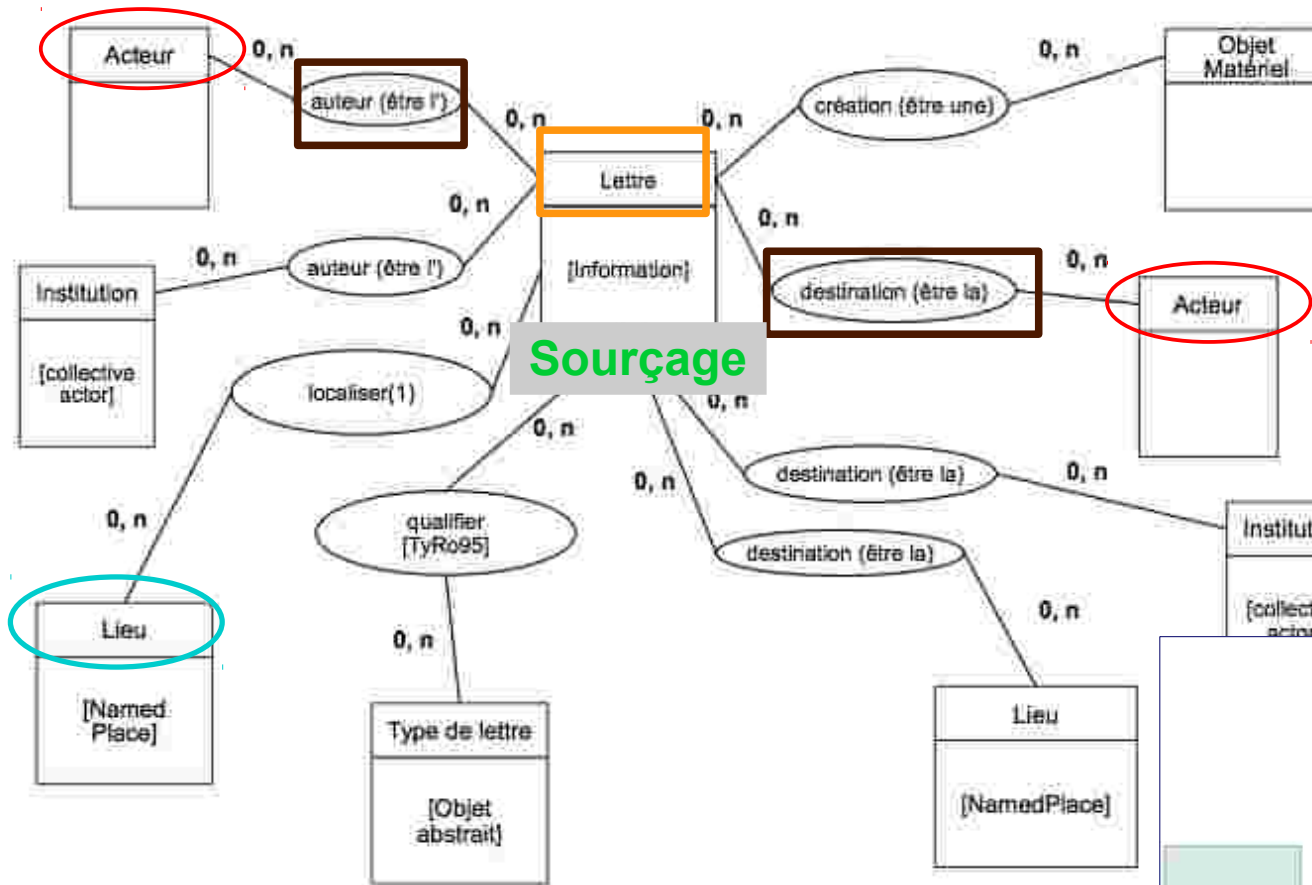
Acteur

0, n

auteur (être l')

0, n

0, n

création (être une)

0, n

Objet Matériel

Lettre

[Information]

0, n

0, n

Institution

[collective actor]

0, n

auteur (être l')

0, n

destination (être la)

0, n

Acteur

0, n

Sourçage

localiser(1)

0, n

0, n

destination (être la)

0, n

Institut

[collect actor

0, n

0, n

qualifier [TyRo95]

destination (être la)

Lieu

[Named Place]

0, n

0, n

Type de lettre

[Objet abstrait]

Lieu

[NamedPlace]